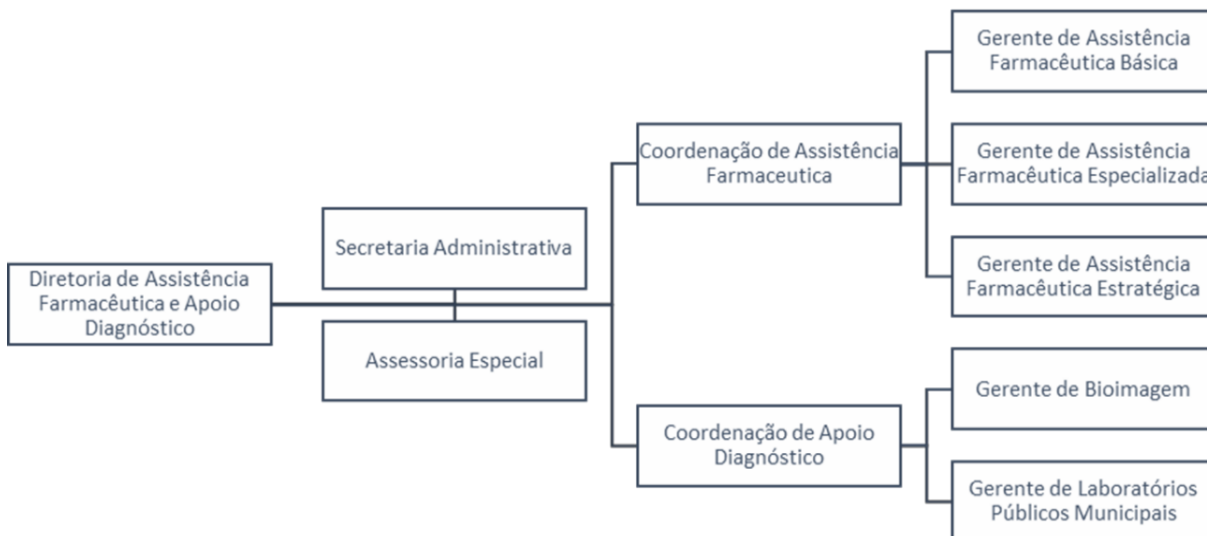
Diretoria de Assistência Farmacêutica e Apoio Diagnóstico

Secretaria Administrativa

Assessoria Especial

Coordenação de Assistência Farmaceutica

Gerente de Assistência Farmacêutica Básica

Gerente de Assistência Farmacêutica Especializada

Gerente de Assistência Farmacêutica Estratégica

Coordenação de Apoio Diagnóstico

Gerente de Bioimagem

Gerente de Laboratórios Públicos Municipais